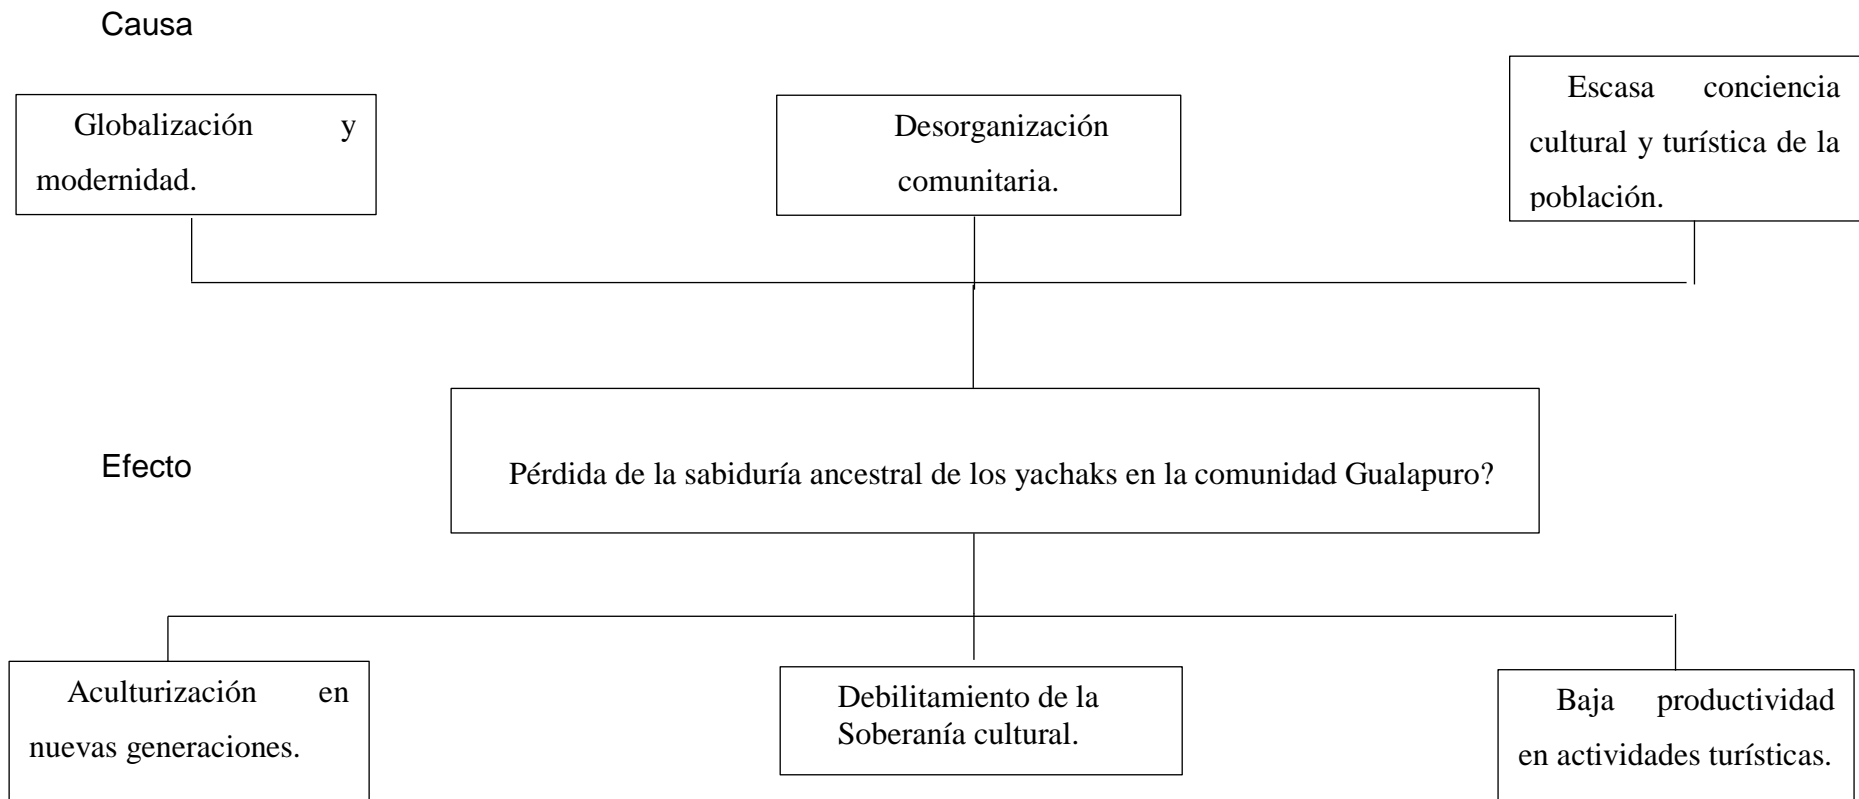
Causa

Globalización y modernidad.

Desorganización comunitaria.

Escasa conciencia cultural y turística de la población.

Efecto

Pérdida de la sabiduría ancestral de los yachaks en la comunidad Gualapuro?

Aculturización en nuevas generaciones.

Debilitamiento de la Soberanía cultural.

Baja productividad en actividades turísticas.